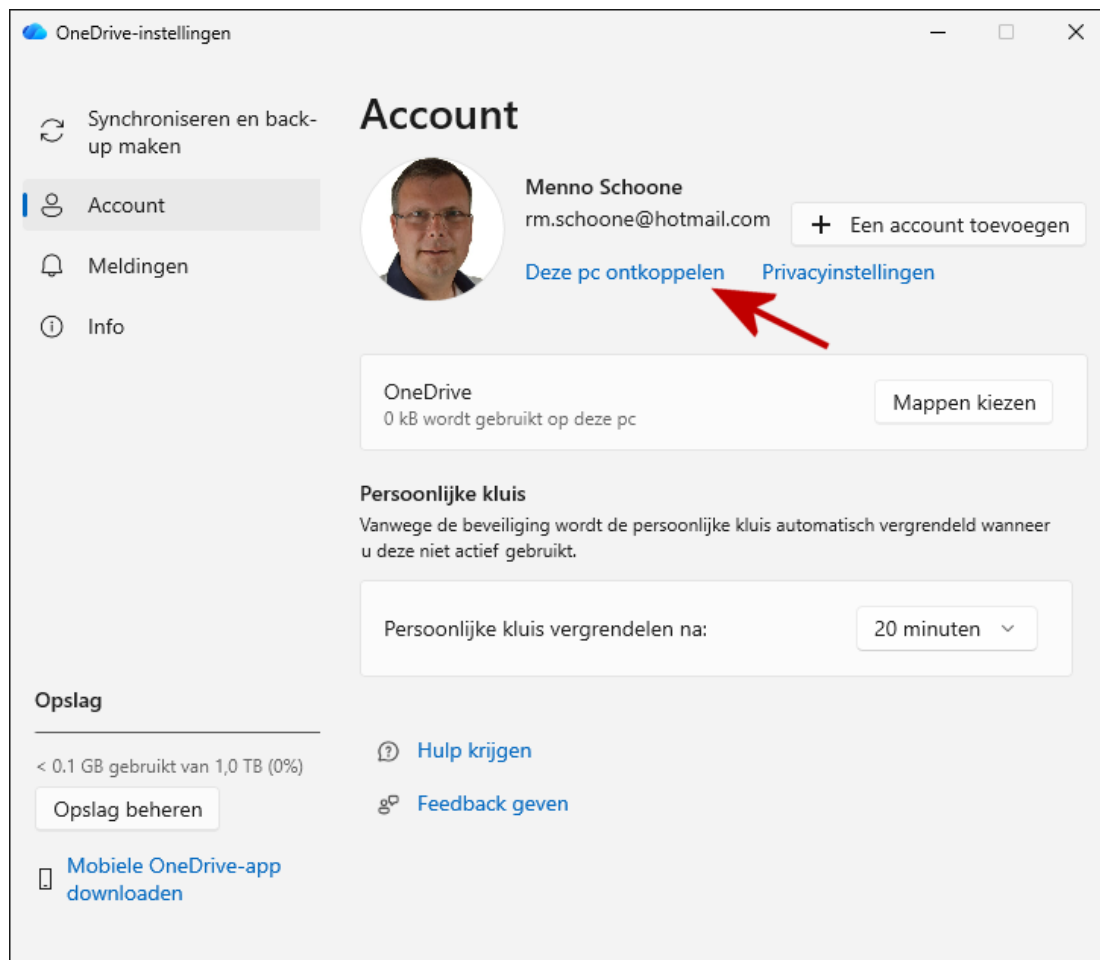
OneDrive-instellingen

Synchroniseren en back-up maken

Account

Meldingen

Info

Opslag

< 0.1 GB gebruikt van 1,0 TB (0%)

Opslag beheren

Mobiele OneDrive-app downloaden

Account

Menno Schoone

rm.schoone@hotmail.com

+ Een account toevoegen

Deze pc ontkoppelen

Privacyinstellingen

OneDrive

0 kB wordt gebruikt op deze pc

Mappen kiezen

Persoonlijke kluis

Vanwege de beveiliging wordt de persoonlijke kluis automatisch vergrendeld wanneer u deze niet actief gebruikt.

Persoonlijke kluis vergrendelen na:

20 minuten

Hulp krijgen

Feedback geven